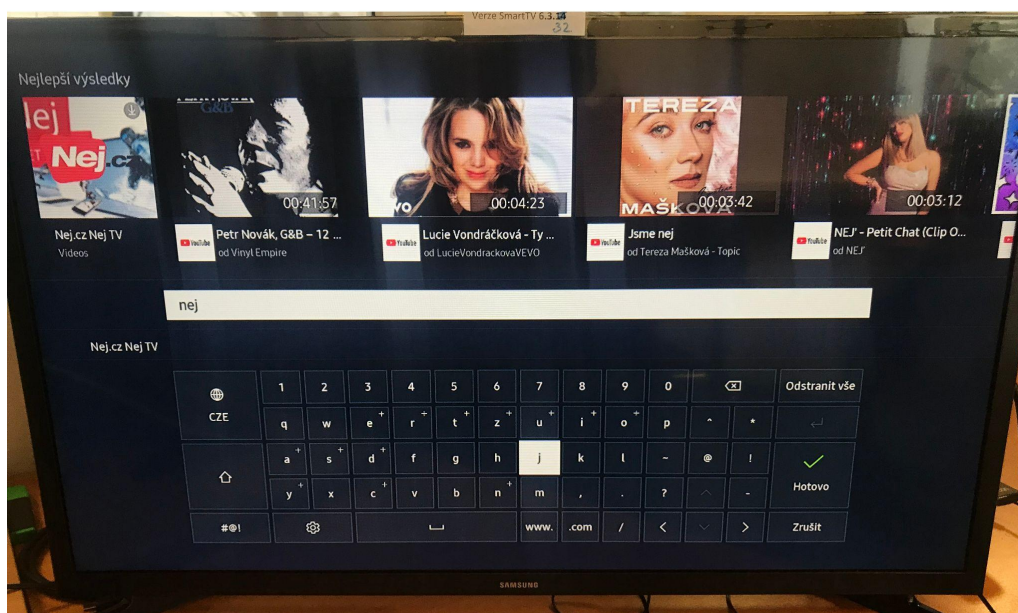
Verze SmartTV 6.3.14
32

Nejlepší výsledky

Nej.cz

00:41:57

00:04:23

TEREZA
MAŠKOVÁ
00:03:42

00:03:12

Nej.cz Nej TV
Videos

YouTube
Petr Novák, G&B – 12 ...
od Vinyl Empire

YouTube
Lucie Vondráčková - Ty ...
od LucieVondrackovaVEVO

YouTube
Jsme nej
od Tereza Mašková - Topic

YouTube
NEJ' - Petit Chat (Clip O...
od NEJ'

nej

Nej.cz Nej TV

CZE
1 2 3 4 5 6 7 8 9 0 Odstranit vše
q w e r t z u i o p ^ *
a s d f g h j k l ~ @ !
y x c v b n m , . ? -
Hotovo
#@! www. .com / < > Zrušit

SAMSUNG